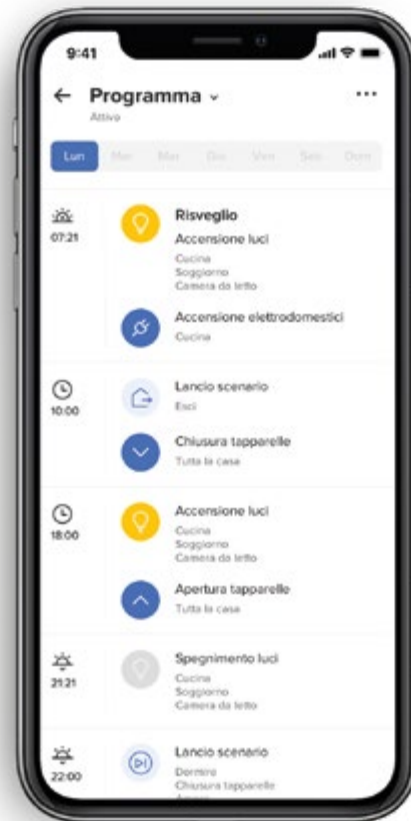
9:41

← Programma ⌄ ...
Attivo

Lun Mar Mer Gio Ven Sab Dom

07:21
Risveglio
Accensione luci
Cucina
Soggiorno
Camera da letto

Accensione elettrodomestici
Cucina

10:00
Lancio scenario
Esci

Chiusura tapparelle
Tutta la casa

18:00
Accensione luci
Cucina
Soggiorno
Camera da letto

Apertura tapparelle
Tutta la casa

21:21
Spegnimento luci
Cucina
Soggiorno
Camera da letto

22:00
Lancio scenario
Dormire
Chiusura tapparelle
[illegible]